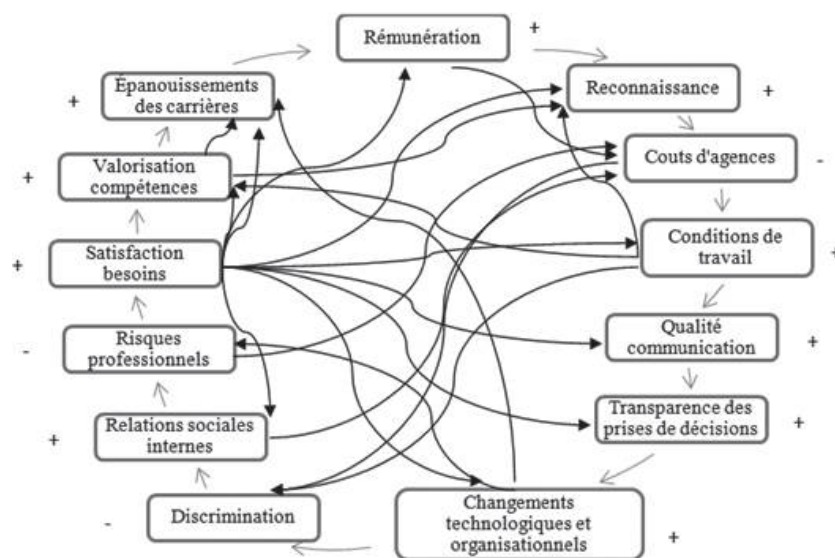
Rémunération
+
Épanouissements des carrières
+
Reconnaissance
+
Valorisation compétences
+
Couts d'agences
-
Satisfaction besoins
+
Conditions de travail
+
Risques professionnels
-
Qualité communication
+
Relations sociales internes
+
Transparence des prises de décisions
+
Discrimination
-
Changements technologiques et organisationnels
+